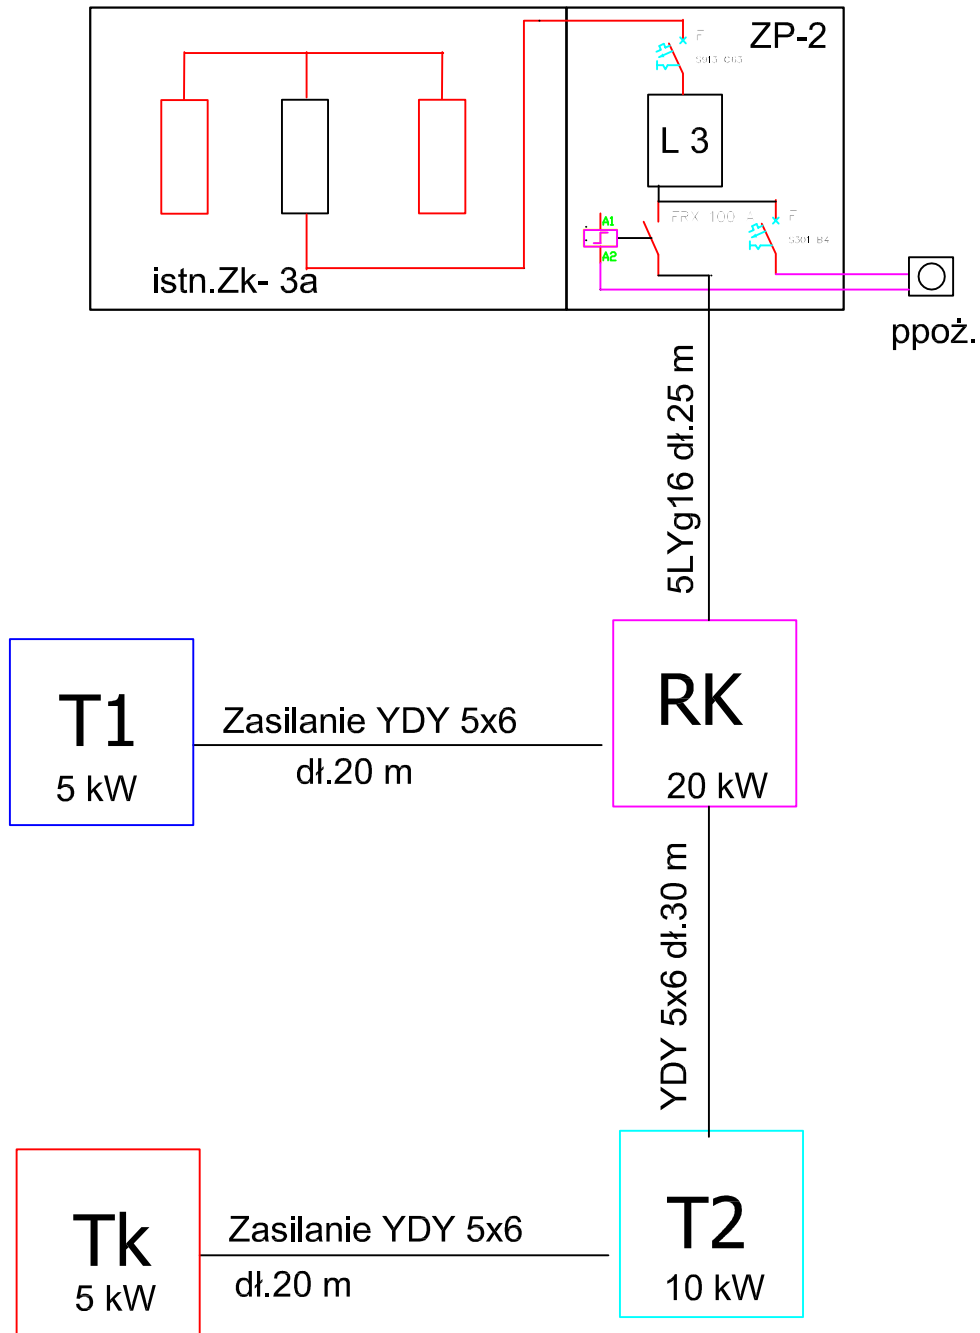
ZP-2

F

S313 C63

L 3

FRX 100 A

F

A1

A2

S301 B4

istn.Zk- 3a

ppoż.

5LYg16 dł.25 m

T1

5 kW

Zasilanie YDY 5x6

dł.20 m

RK

20 kW

YDY 5x6 dł.30 m

Tk

5 kW

Zasilanie YDY 5x6

dł.20 m

T2

10 kW